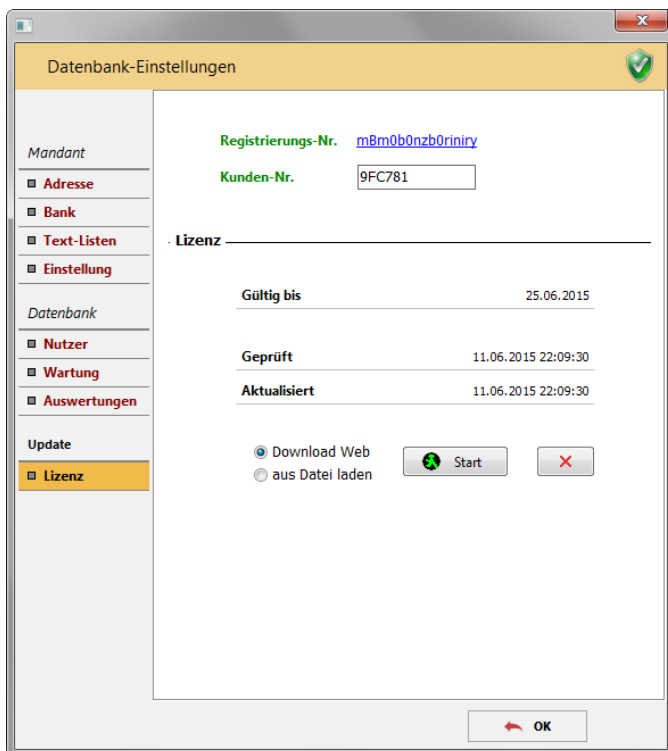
Datenbank-Einstellungen

Mandant
Adresse
Bank
Text-Listen
Einstellung

Datenbank
Nutzer
Wartung
Auswertungen

Update
Lizenz

Registrierungs-Nr. mBm0b0nzb0riniry

Kunden-Nr. 9FC781

Lizenz

| | |
|---|---|
| Gültig bis | 25.06.2015 |
| Geprüft | 11.06.2015 22:09:30 |
| Aktualisiert | 11.06.2015 22:09:30 |

Download Web
aus Datei laden
Start

OK